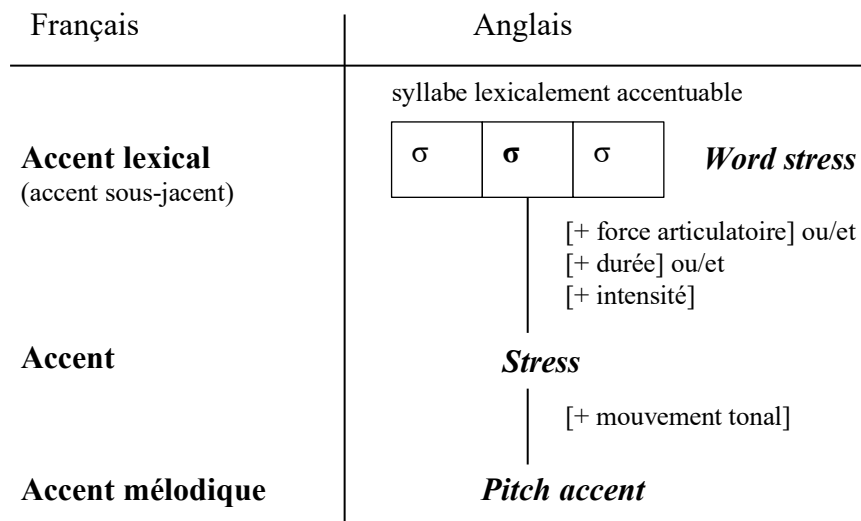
Français

Anglais

syllabe lexicalement accentuable

**Accent lexical**
(accent sous-jacent)

| $\sigma$ | $\boldsymbol{\sigma}$ | $\sigma$ |
|---|---|---|

***Word stress***

[+ force articulatoire] ou/et
[+ durée] ou/et
[+ intensité]

**Accent**

***Stress***

[+ mouvement tonal]

**Accent mélodique**

***Pitch accent***